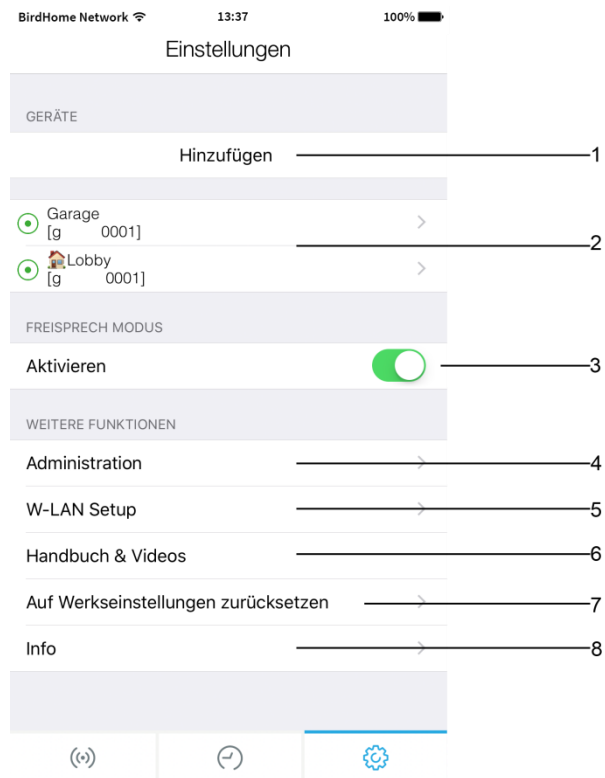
BirdHome Network 13:37 100%

Einstellungen

GERÄTE

Hinzufügen 1

Garage
[g 0001]

Lobby
[g 0001]

2

FREISPRECH MODUS

Aktivieren 3

WEITERE FUNKTIONEN

Administration 4

W-LAN Setup 5

Handbuch & Videos 6

Auf Werkseinstellungen zurücksetzen 7

Info 8